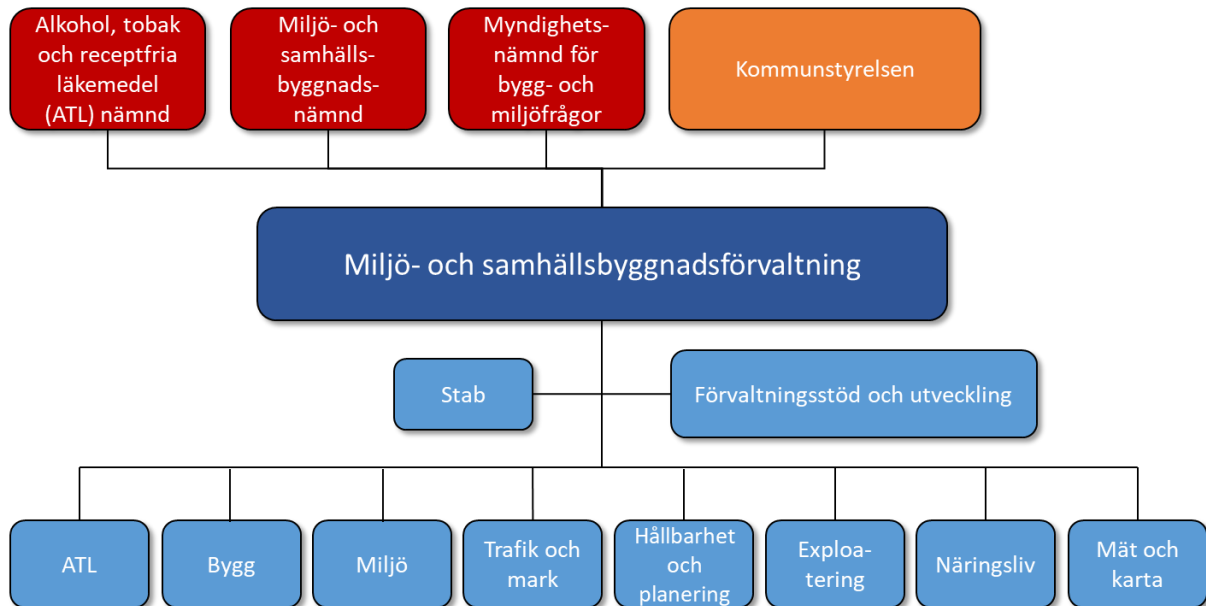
Alkohol, tobak och receptfria läkemedel (ATL) nämnd

Miljö- och samhällsbyggnadsnämnd

Myndighetsnämnd för bygg- och miljöfrågor

Kommunstyrelsen

Miljö- och samhällsbyggnadsförvaltning

Stab

Förvaltningsstöd och utveckling

ATL

Bygg

Miljö

Trafik och mark

Hållbarhet och planering

Exploatering

Näringsliv

Mät och karta